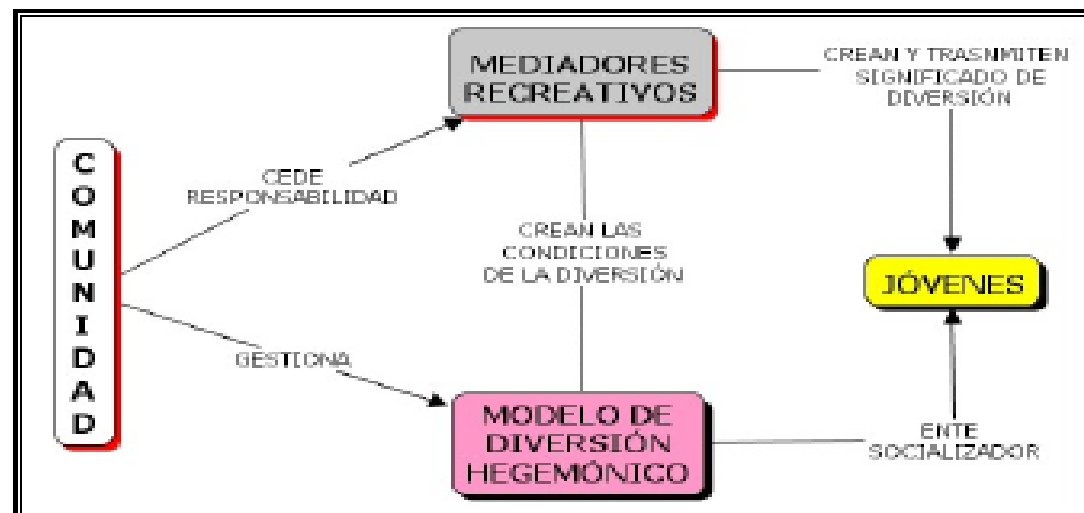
MEDIADORES RECREATIVOS

CREAN Y TRASMITEN SIGNIFICADO DE DIVERSIÓN

COMUNIDAD

CEDE RESPONSABILIDAD

CREAN LAS CONDICIONES DE LA DIVERSIÓN

JÓVENES

GESTIONA

MODELO DE DIVERSIÓN HEGEMÓNICO

ENTE SOCIALIZADOR